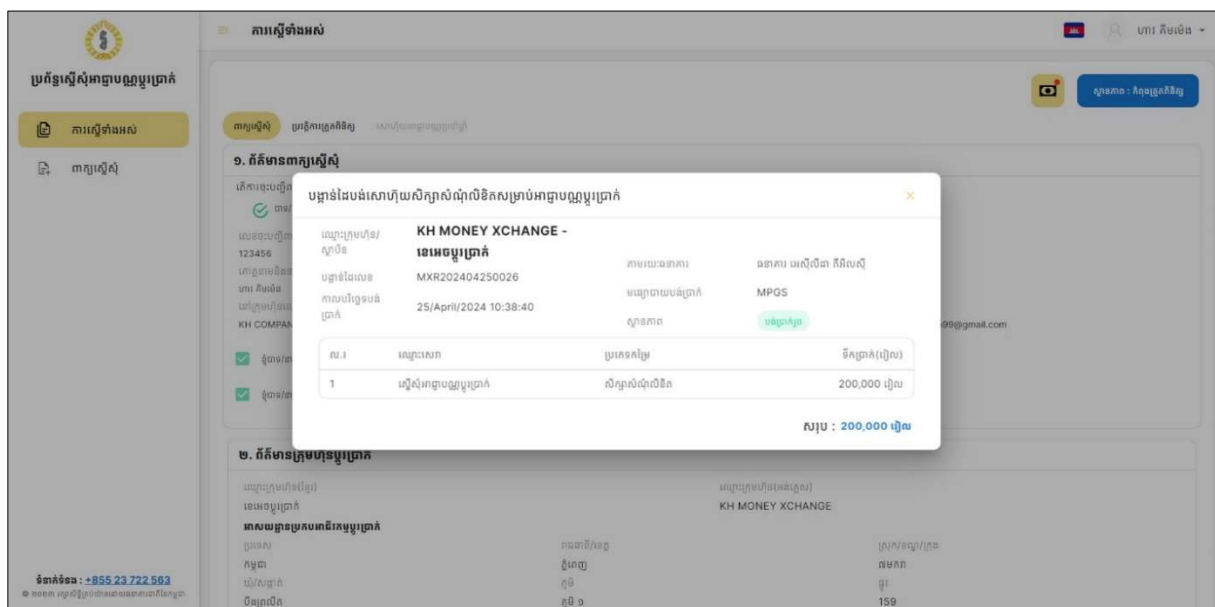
ប្រព័ន្ធស្នើសុំអាជ្ញាបណ្ណប្តូរប្រាក់

ការស្នើទាំងអស់

ពាក្យស្នើសុំ

ការស្នើទាំងអស់

ហោរ គឹមហេង

ស្ថានភាព : កំពុងត្រួតពិនិត្យ

ពាក្យស្នើសុំ ប្រវត្តិការត្រួតពិនិត្យ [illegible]

១. ព័ត៌មានពាក្យស្នើសុំ

123456

ហោរ គឹមហេង

KH COMPAN

99@gmail.com

បង្កាន់ដៃបង់សោហ៊ុយសិក្សាសំណុំលិខិតសម្រាប់អាជ្ញាបណ្ណប្តូរប្រាក់

ឈ្មោះក្រុមហ៊ុន/ស្ថាប័ន
KH MONEY XCHANGE - ខេមេចប្តូរប្រាក់

បង្កាន់ដៃលេខ
MXR202404250026

កាលបរិច្ឆេទបង់ប្រាក់
25/April/2024 10:38:40

ភាពឈ្មោះធនាគារ
ធនាគារ ម៉េស៊ីលីដា ភីអិលស៊ី

មធ្យោបាយបង់ប្រាក់
MPGS

ស្ថានភាព
បង់ប្រាក់រួច

| ល.រ | ឈ្មោះសេវា | ប្រភេទតម្លៃ | ចំនួនប្រាក់(រៀល) |
|---|---|---|---|
| 1 | ស្នើសុំអាជ្ញាបណ្ណប្តូរប្រាក់ | សិក្សាសំណុំលិខិត | 200,000 រៀល |

សរុប : 200,000 រៀល

២. ព័ត៌មានក្រុមហ៊ុនប្តូរប្រាក់

ឈ្មោះក្រុមហ៊ុន(ខ្មែរ)
ខេមេចប្តូរប្រាក់

ឈ្មោះក្រុមហ៊ុន(អង់គ្លេស)
KH MONEY XCHANGE

អាសយដ្ឋានប្រកបអាជីវកម្មប្តូរប្រាក់

ប្រទេស
កម្ពុជា

រាជធានី/ខេត្ត
ភ្នំពេញ

ស្រុក/ខណ្ឌ/ក្រុង
ដូនពេញ

ឃុំ/សង្កាត់
ផ្សារថ្មី

ភូមិ
ភូមិ ១

ផ្លូវ
159

ទំនាក់ទំនង : +855 23 722 563
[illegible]